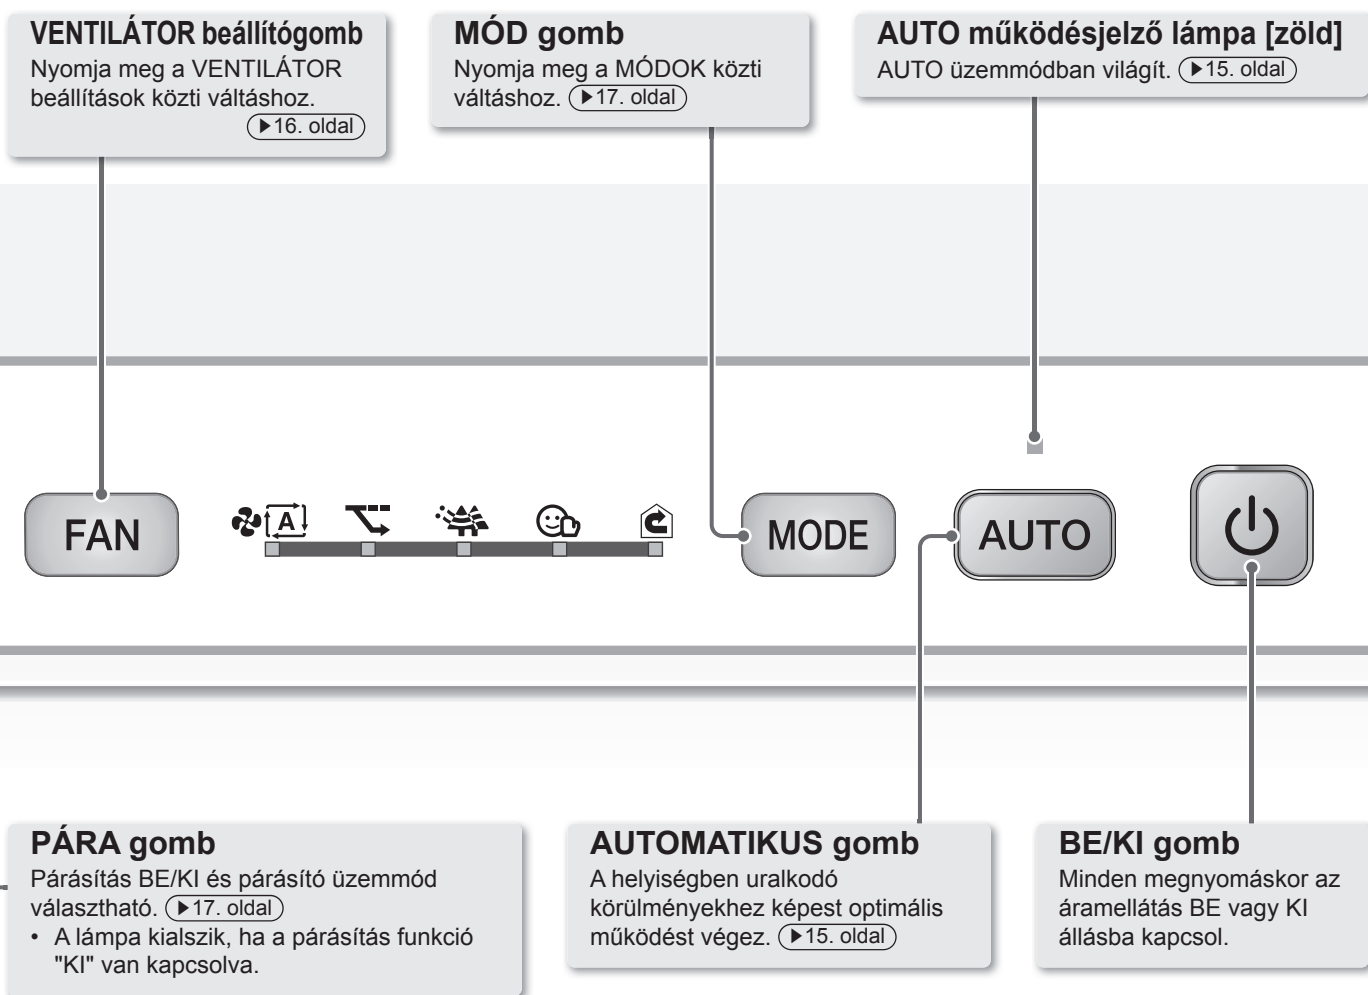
VENTILÁTOR beállítógomb
Nyomja meg a VENTILÁTOR beállítások közti váltáshoz. (▶16. oldal)

MÓD gomb
Nyomja meg a MÓDOK közti váltáshoz. (▶17. oldal)

AUTO működésjelző lámpa [zöld]
AUTO üzemmódban világít. (▶15. oldal)

FAN

MODE

AUTO

PÁRA gomb
Párásítás BE/KI és párásító üzemmód választható. (▶17. oldal)
• A lámpa kialszik, ha a párásítás funkció "KI" van kapcsolva.

AUTOMATIKUS gomb
A helyiségben uralkodó körülményekhez képest optimális működést végez. (▶15. oldal)

BE/KI gomb
Minden megnyomáskor az áramellátás BE vagy KI állásba kapcsol.